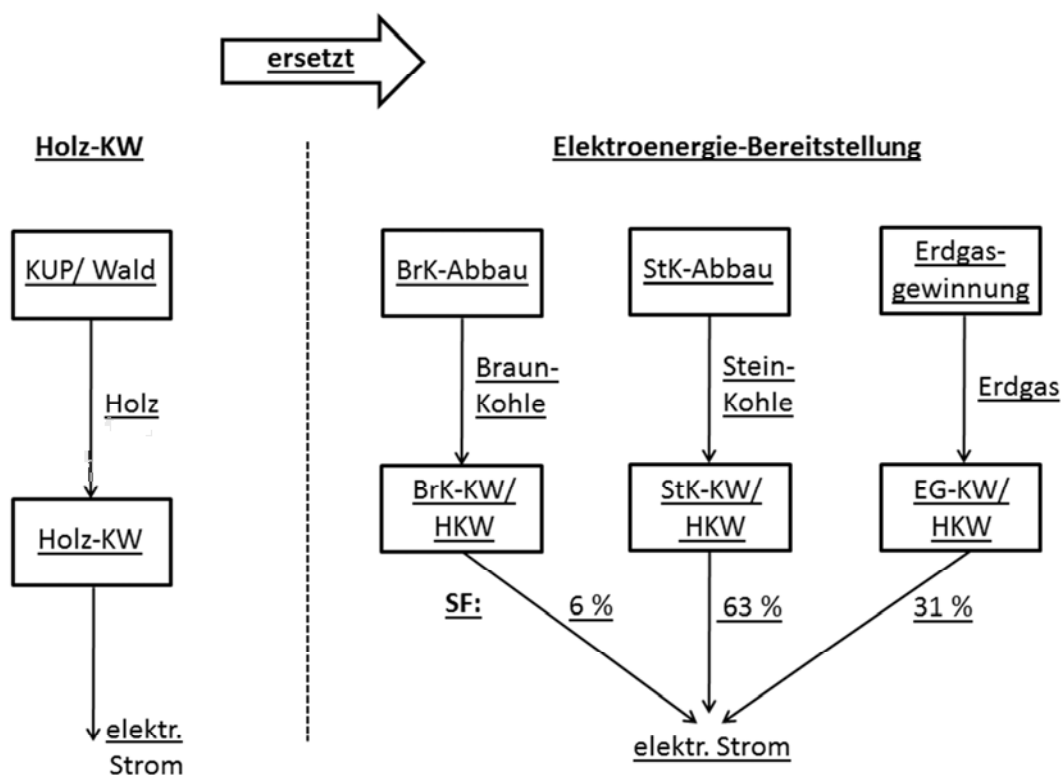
ersetzt

Holz-KW

KUP/ Wald

Holz

Holz-KW

elektr. Strom

Elektroenergie-Bereitstellung

BrK-Abbau

Braun-Kohle

BrK-KW/ HKW

StK-Abbau

Stein-Kohle

StK-KW/ HKW

Erdgas-gewinnung

Erdgas

EG-KW/ HKW

SF:

6 %

63 %

31 %

elektr. Strom